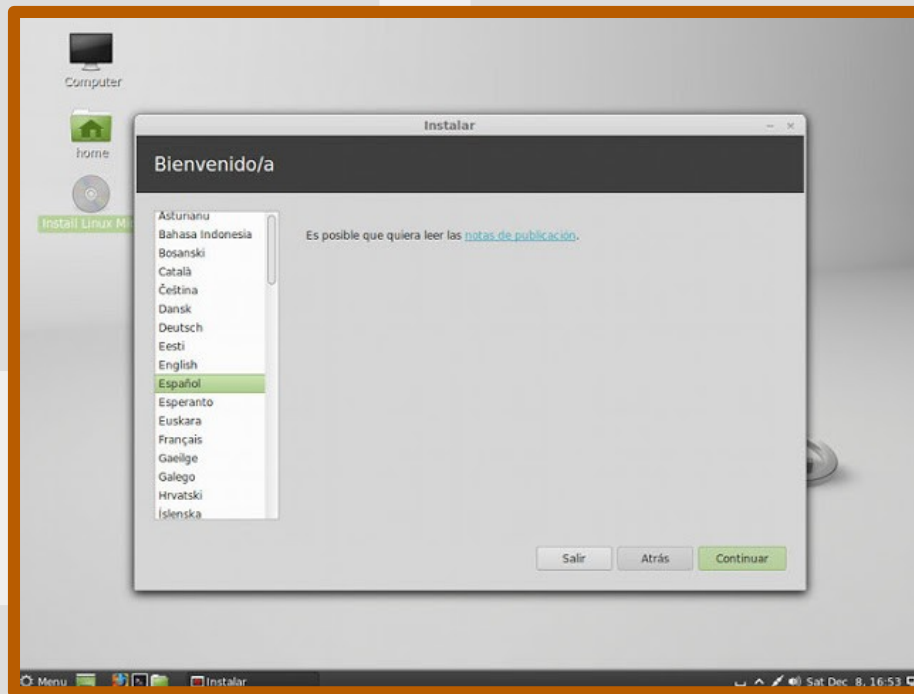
Computer

home

Install Linux Mi

Instalar

Bienvenido/a

Asturianu
Bahasa Indonesia
Bosanski
Català
Čeština
Dansk
Deutsch
Eesti
English
Español
Esperanto
Euskara
Français
Gaeilge
Galego
Hrvatski
Íslenska

Es posible que quiera leer las notas de publicación.

Salir
Atrás
Continuar

Menu
Instalar
Sat Dec 8, 16:53